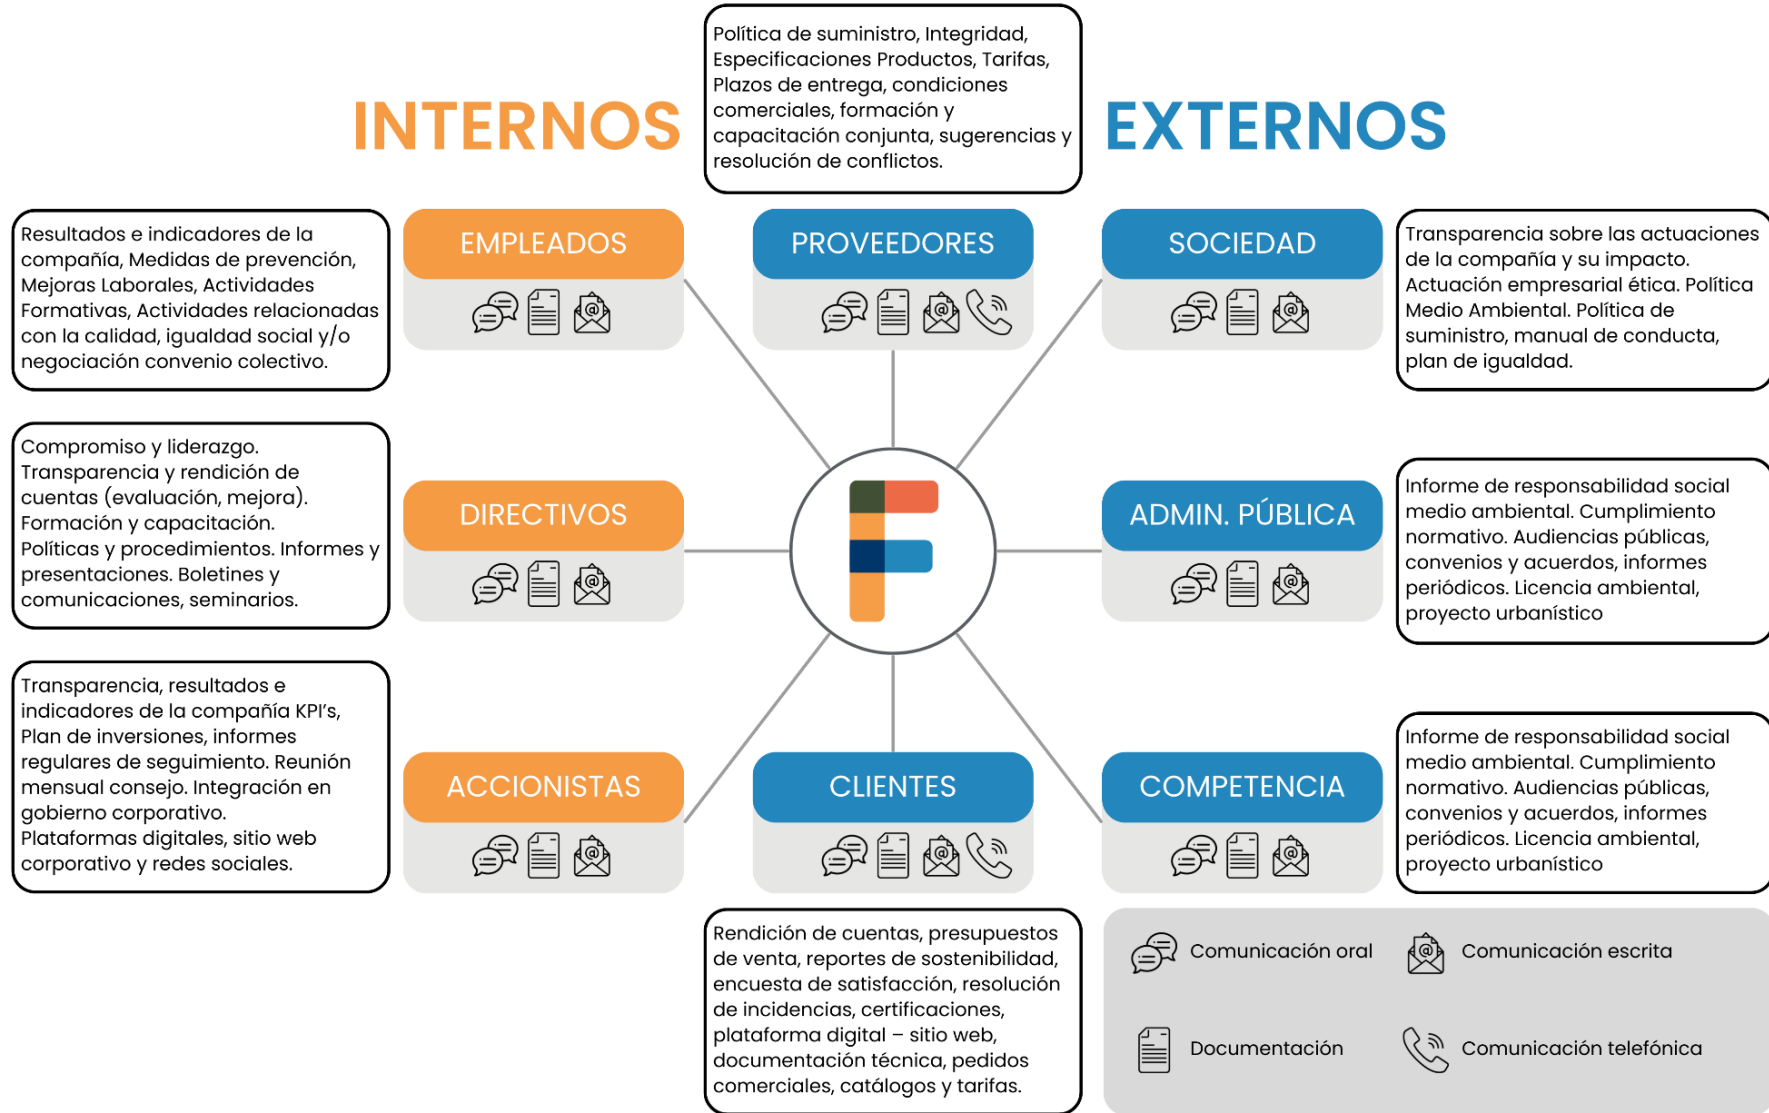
INTERNOS

Política de suministro, Integridad, Especificaciones Productos, Tarifas, Plazos de entrega, condiciones comerciales, formación y capacitación conjunta, sugerencias y resolución de conflictos.

EXTERNOS

Resultados e indicadores de la compañía, Medidas de prevención, Mejoras Laborales, Actividades Formativas, Actividades relacionadas con la calidad, igualdad social y/o negociación convenio colectivo.

EMPLEADOS

PROVEEDORES

SOCIEDAD

Transparencia sobre las actuaciones de la compañía y su impacto. Actuación empresarial ética. Política Medio Ambiental. Política de suministro, manual de conducta, plan de igualdad.

Compromiso y liderazgo. Transparencia y rendición de cuentas (evaluación, mejora). Formación y capacitación. Políticas y procedimientos. Informes y presentaciones. Boletines y comunicaciones, seminarios.

DIRECTIVOS

ADMIN. PÚBLICA

Informe de responsabilidad social medio ambiental. Cumplimiento normativo. Audiencias públicas, convenios y acuerdos, informes periódicos. Licencia ambiental, proyecto urbanístico

Transparencia, resultados e indicadores de la compañía KPI's, Plan de inversiones, informes regulares de seguimiento. Reunión mensual consejo. Integración en gobierno corporativo. Plataformas digitales, sitio web corporativo y redes sociales.

ACCIONISTAS

CLIENTES

COMPETENCIA

Informe de responsabilidad social medio ambiental. Cumplimiento normativo. Audiencias públicas, convenios y acuerdos, informes periódicos. Licencia ambiental, proyecto urbanístico

Rendición de cuentas, presupuestos de venta, reportes de sostenibilidad, encuesta de satisfacción, resolución de incidencias, certificaciones, plataforma digital – sitio web, documentación técnica, pedidos comerciales, catálogos y tarifas.

Comunicación oral

Comunicación escrita

Documentación

Comunicación telefónica